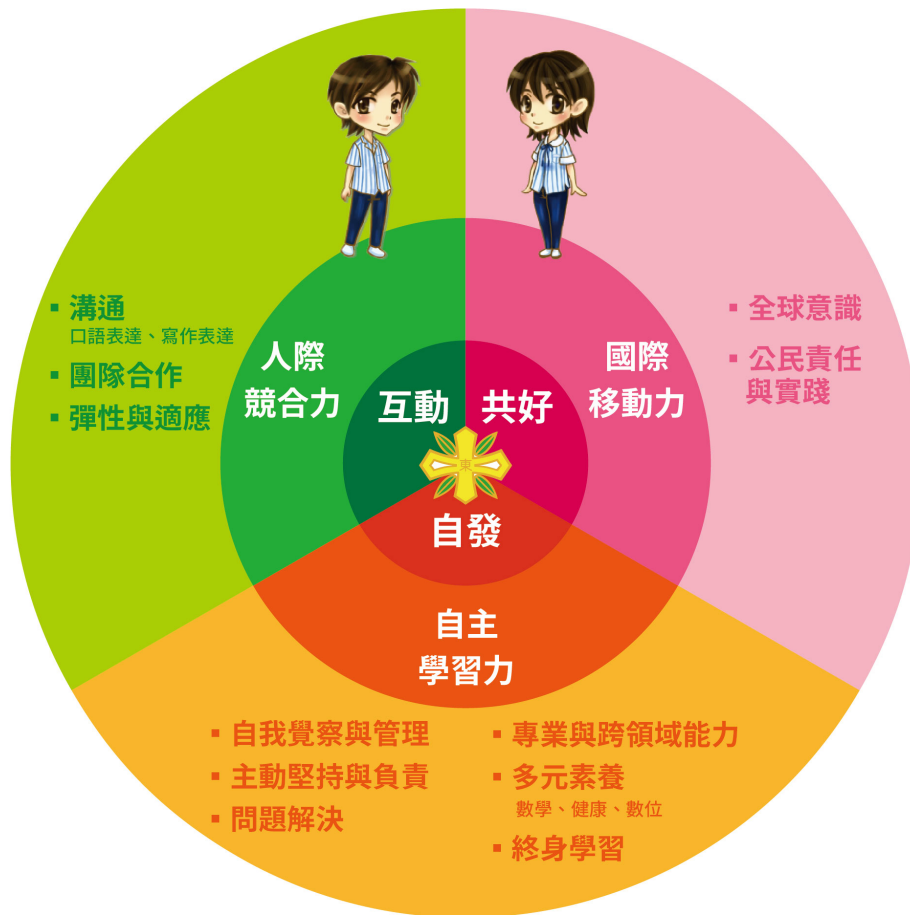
▪ 溝通
口語表達、寫作表達
▪ 團隊合作
▪ 彈性與適應

人際
競合力

互動

共好

國際
移動力

▪ 全球意識
▪ 公民責任
與實踐

東

自發

自主
學習力

▪ 自我覺察與管理
▪ 主動堅持與負責
▪ 問題解決

▪ 專業與跨領域能力
▪ 多元素養
數學、健康、數位
▪ 終身學習